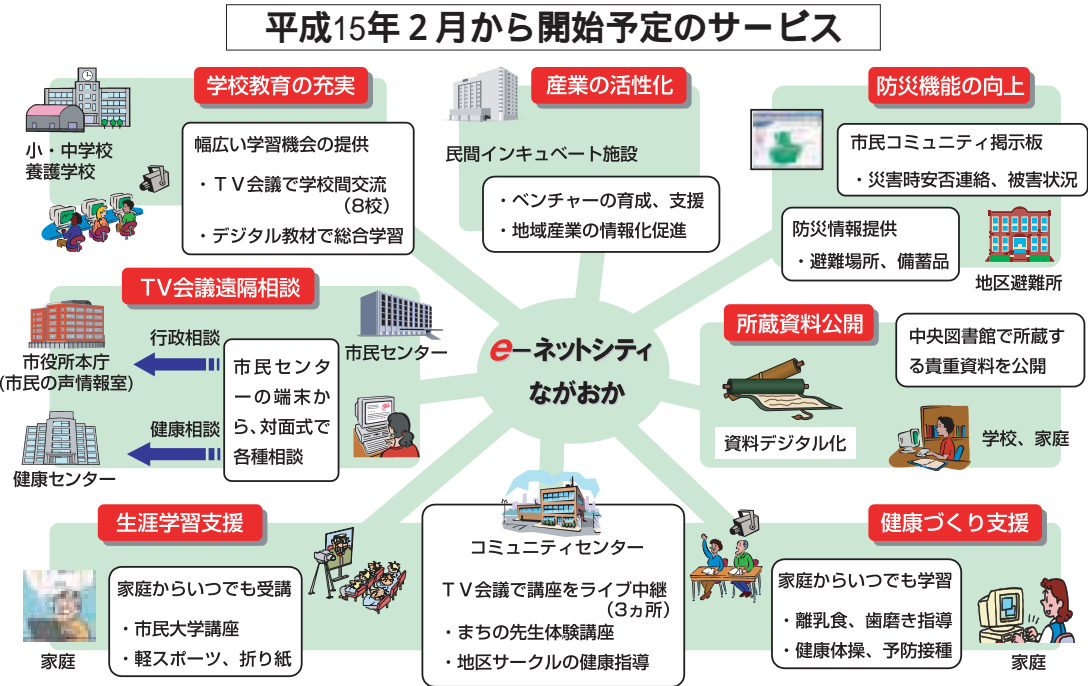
平成15年２月から開始予定のサービス

学校教育の充実

小・中学校
養護学校

幅広い学習機会の提供

・ＴＶ会議で学校間交流（8校）

・デジタル教材で総合学習

産業の活性化

民間インキュベート施設

・ベンチャーの育成、支援

・地域産業の情報化促進

防災機能の向上

市民コミュニティ掲示板

・災害時安否連絡、被害状況

防災情報提供

・避難場所、備蓄品

地区避難所

ＴＶ会議遠隔相談

市役所本庁
(市民の声情報室)

行政相談

健康相談

健康センター

市民センター

市民センターの端末から、対面式で各種相談

e-ネットシティ
ながおか

所蔵資料公開

中央図書館で所蔵する貴重資料を公開

資料デジタル化

学校、家庭

生涯学習支援

家庭

家庭からいつでも受講

・市民大学講座

・軽スポーツ、折り紙

コミュニティセンター

ＴＶ会議で講座をライブ中継（3ヵ所）

・まちの先生体験講座

・地区サークルの健康指導

健康づくり支援

家庭からいつでも学習

・離乳食、歯磨き指導

・健康体操、予防接種

家庭